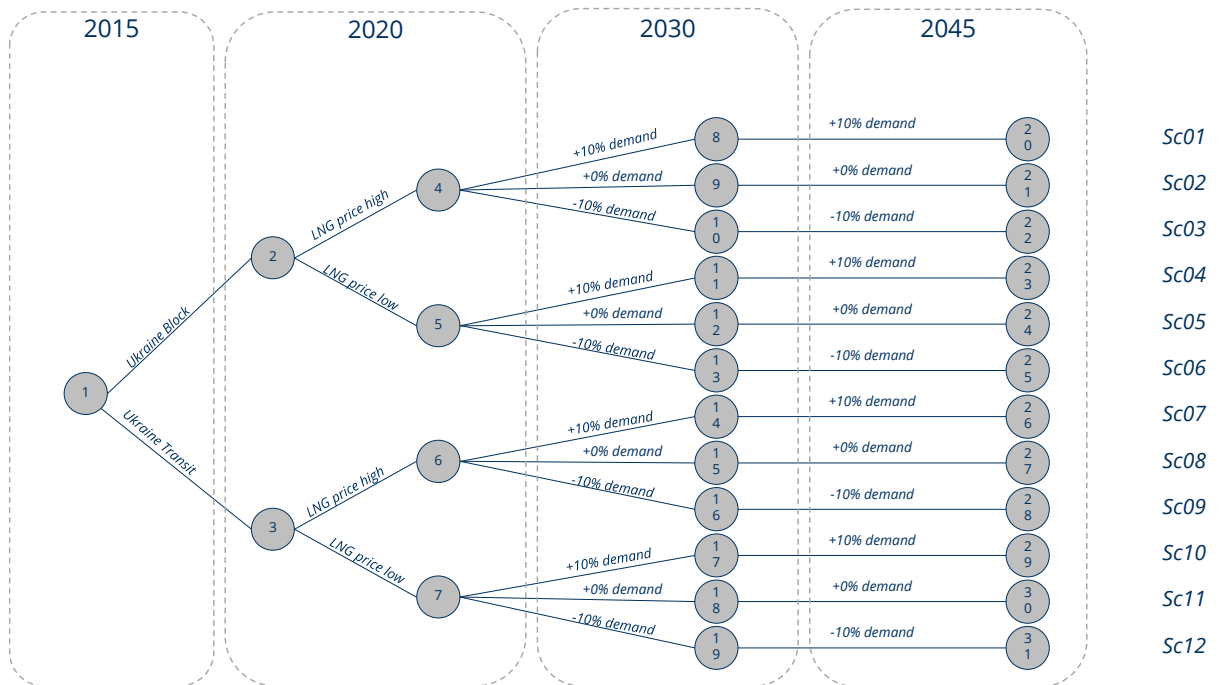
2015
2020
2030
2045

1
Ukraine Block
Ukraine Transit
2
3
LNG price high
LNG price low
4
5
LNG price high
LNG price low
6
7

+10% demand
8
+10% demand
20
Sc01
+0% demand
9
+0% demand
21
Sc02
-10% demand
10
-10% demand
22
Sc03
+10% demand
11
+10% demand
23
Sc04
+0% demand
12
+0% demand
24
Sc05
-10% demand
13
-10% demand
25
Sc06
+10% demand
14
+10% demand
26
Sc07
+0% demand
15
+0% demand
27
Sc08
-10% demand
16
-10% demand
28
Sc09
+10% demand
17
+10% demand
29
Sc10
+0% demand
18
+0% demand
30
Sc11
-10% demand
19
-10% demand
31
Sc12